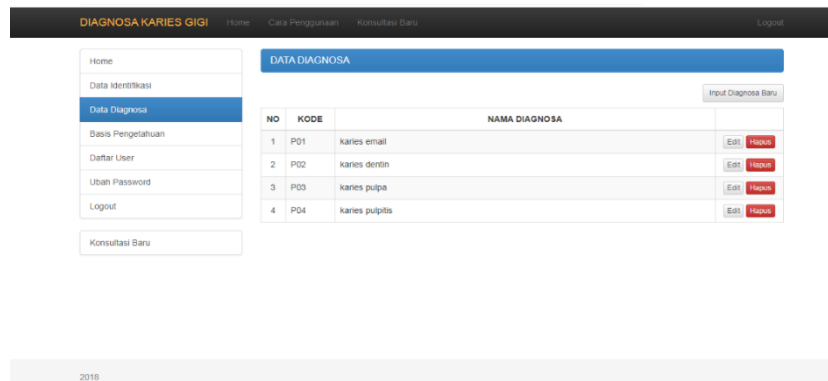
DIAGNOSA KARIES GIGI Home Cara Penggunaan Konsultasi Baru Logout

Home
Data Identifikasi
Data Diagnosa
Basis Pengetahuan
Daftar User
Ubah Password
Logout

Konsultasi Baru

DATA DIAGNOSA

Input Diagnosa Baru

| NO | KODE | NAMA DIAGNOSA | |
|---|---|---|---|
| 1 | P01 | karies email | Edit Hapus |
| 2 | P02 | karies dentin | Edit Hapus |
| 3 | P03 | karies pulpa | Edit Hapus |
| 4 | P04 | karies pulpitis | Edit Hapus |

2018